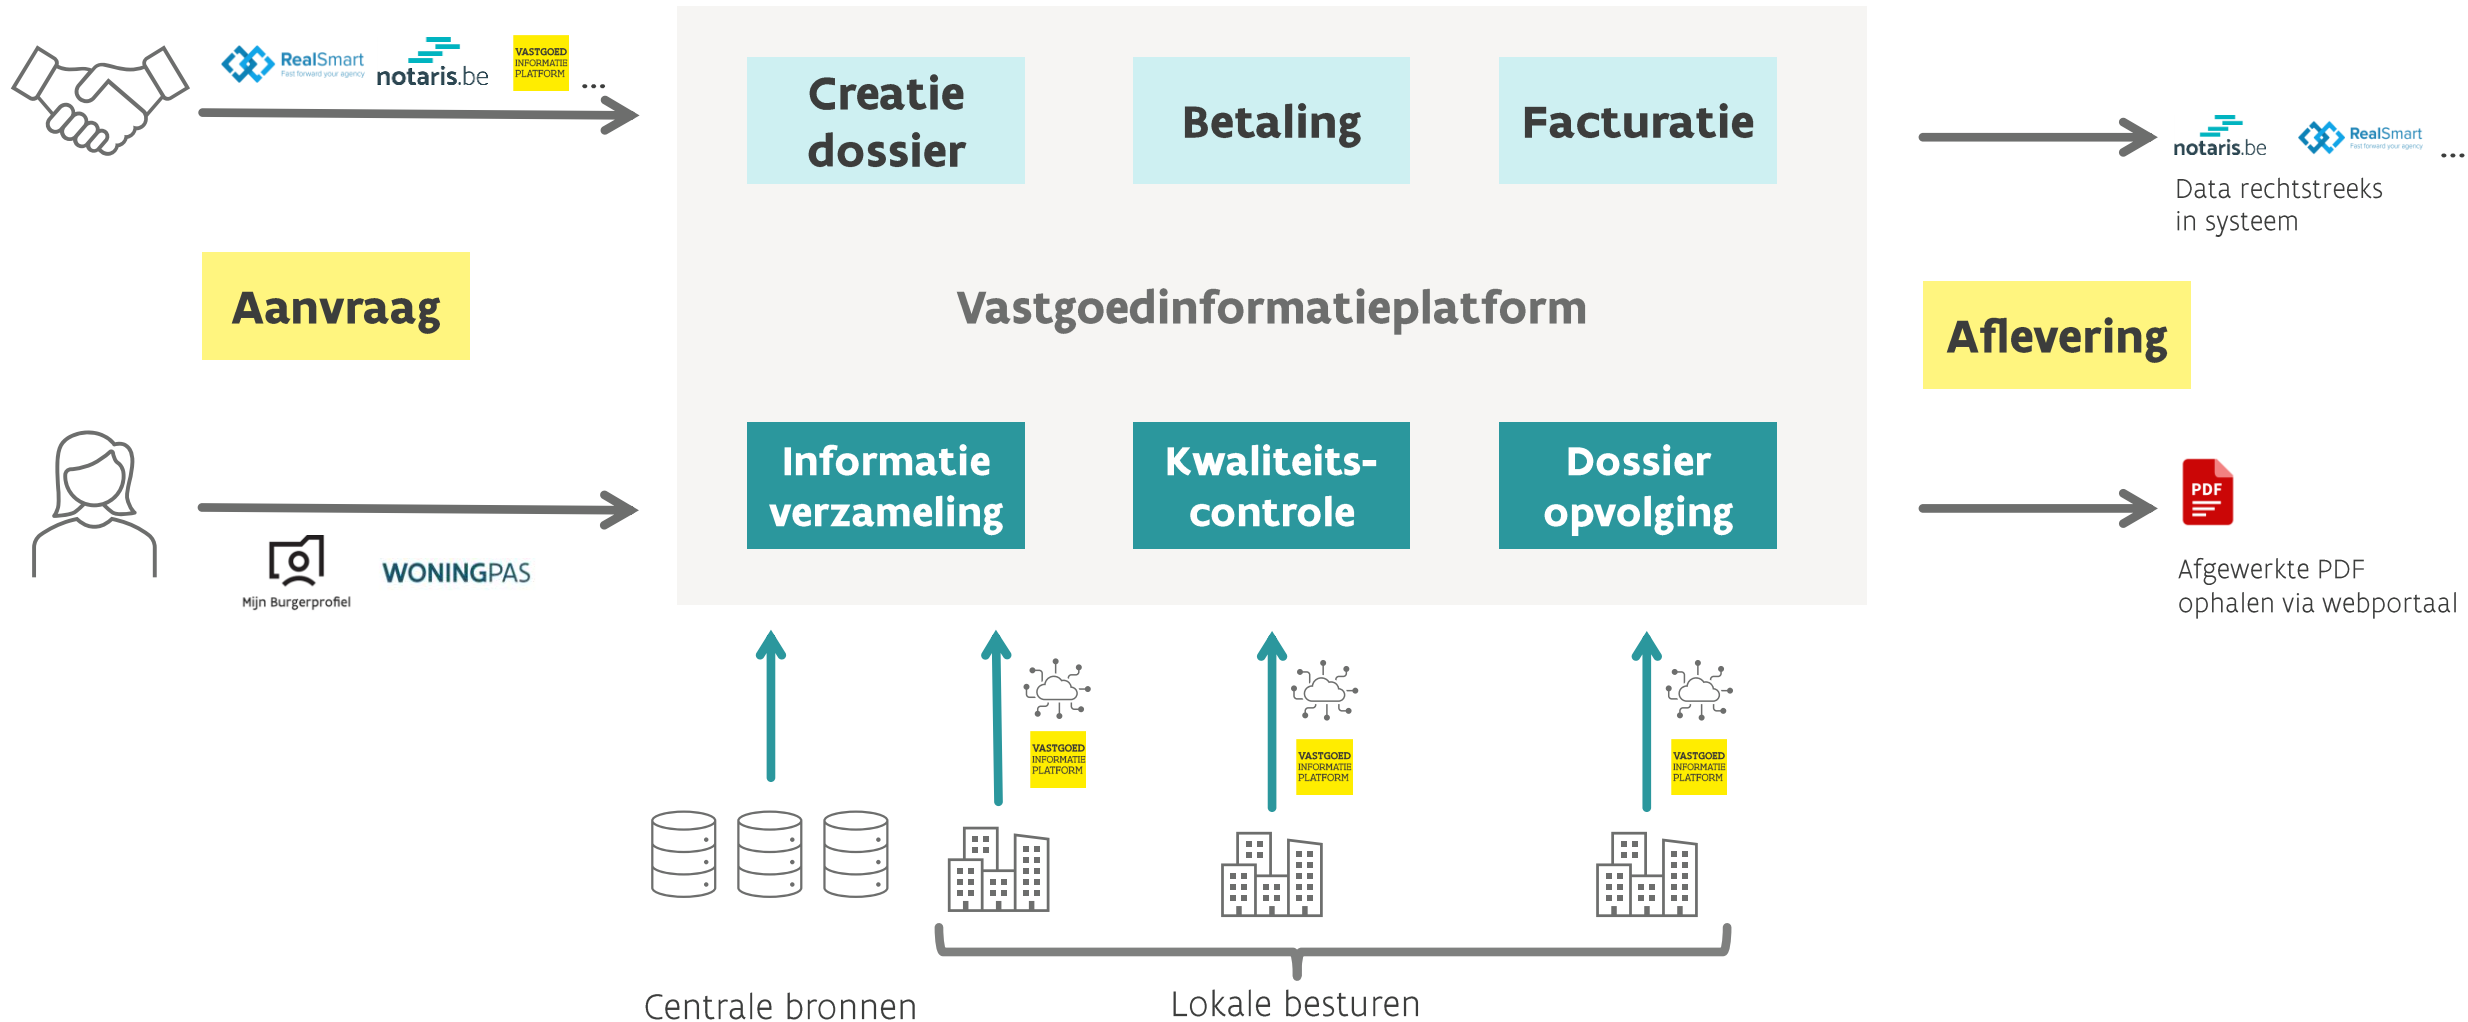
RealSmart
Fast forward your agency
notaris.be
VASTGOED INFORMATIE PLATFORM
...

Aanvraag

Mijn Burgerprofiel
WONINGPAS

Creatie dossier
Betaling
Facturatie

Vastgoedinformatieplatform

Informatie verzameling
Kwaliteits-controle
Dossier opvolging

notaris.be
RealSmart
Fast forward your agency
...
Data rechtstreeks in systeem

Aflevering

PDF
Afgewerkte PDF ophalen via webportaal

VASTGOED INFORMATIE PLATFORM
VASTGOED INFORMATIE PLATFORM
VASTGOED INFORMATIE PLATFORM

Centrale bronnen
Lokale besturen